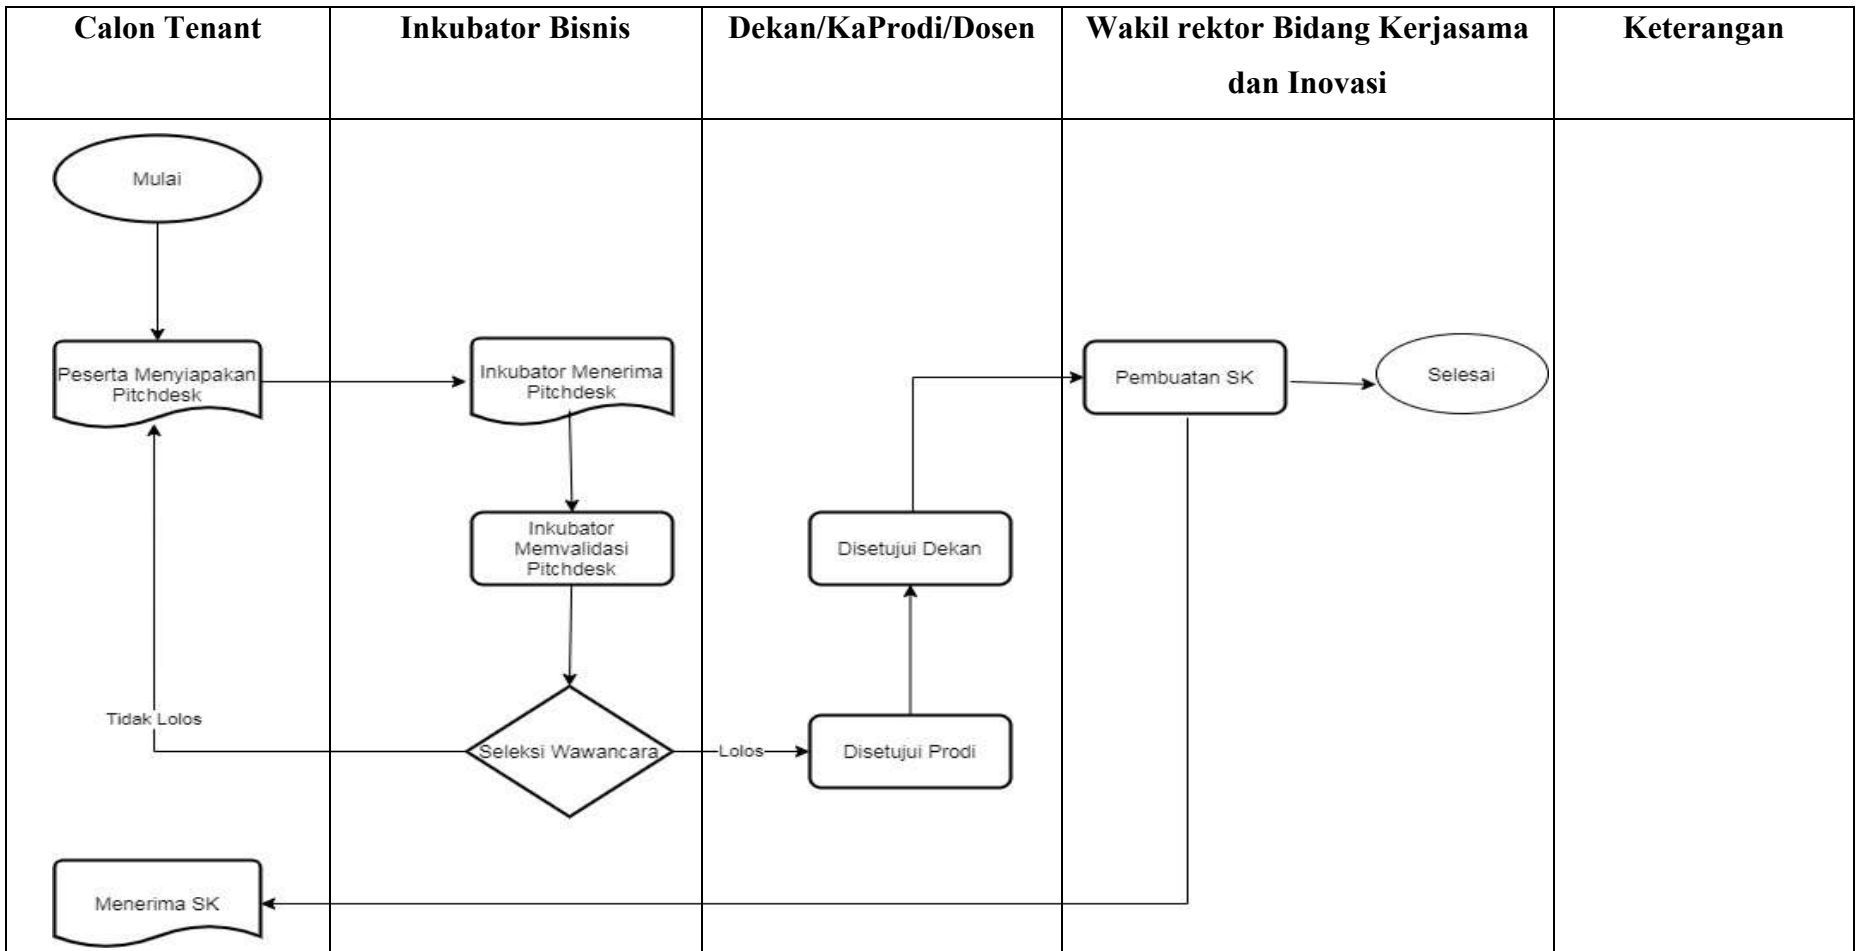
| Calon Tenant | Inkubator Bisnis | Dekan/KaProdi/Dosen | Wakil rektor Bidang Kerjasama dan Inovasi | Keterangan |
|---|---|---|---|---|

Mulai

Peserta Menyiapakan Pitchdesk

Inkubator Menerima Pitchdesk

Pembuatan SK

Selesai

Inkubator Memvalidasi Pitchdesk

Disetujui Dekan

Tidak Lolos

Seleksi Wawancara

Lolos

Disetujui Prodi

Menerima SK